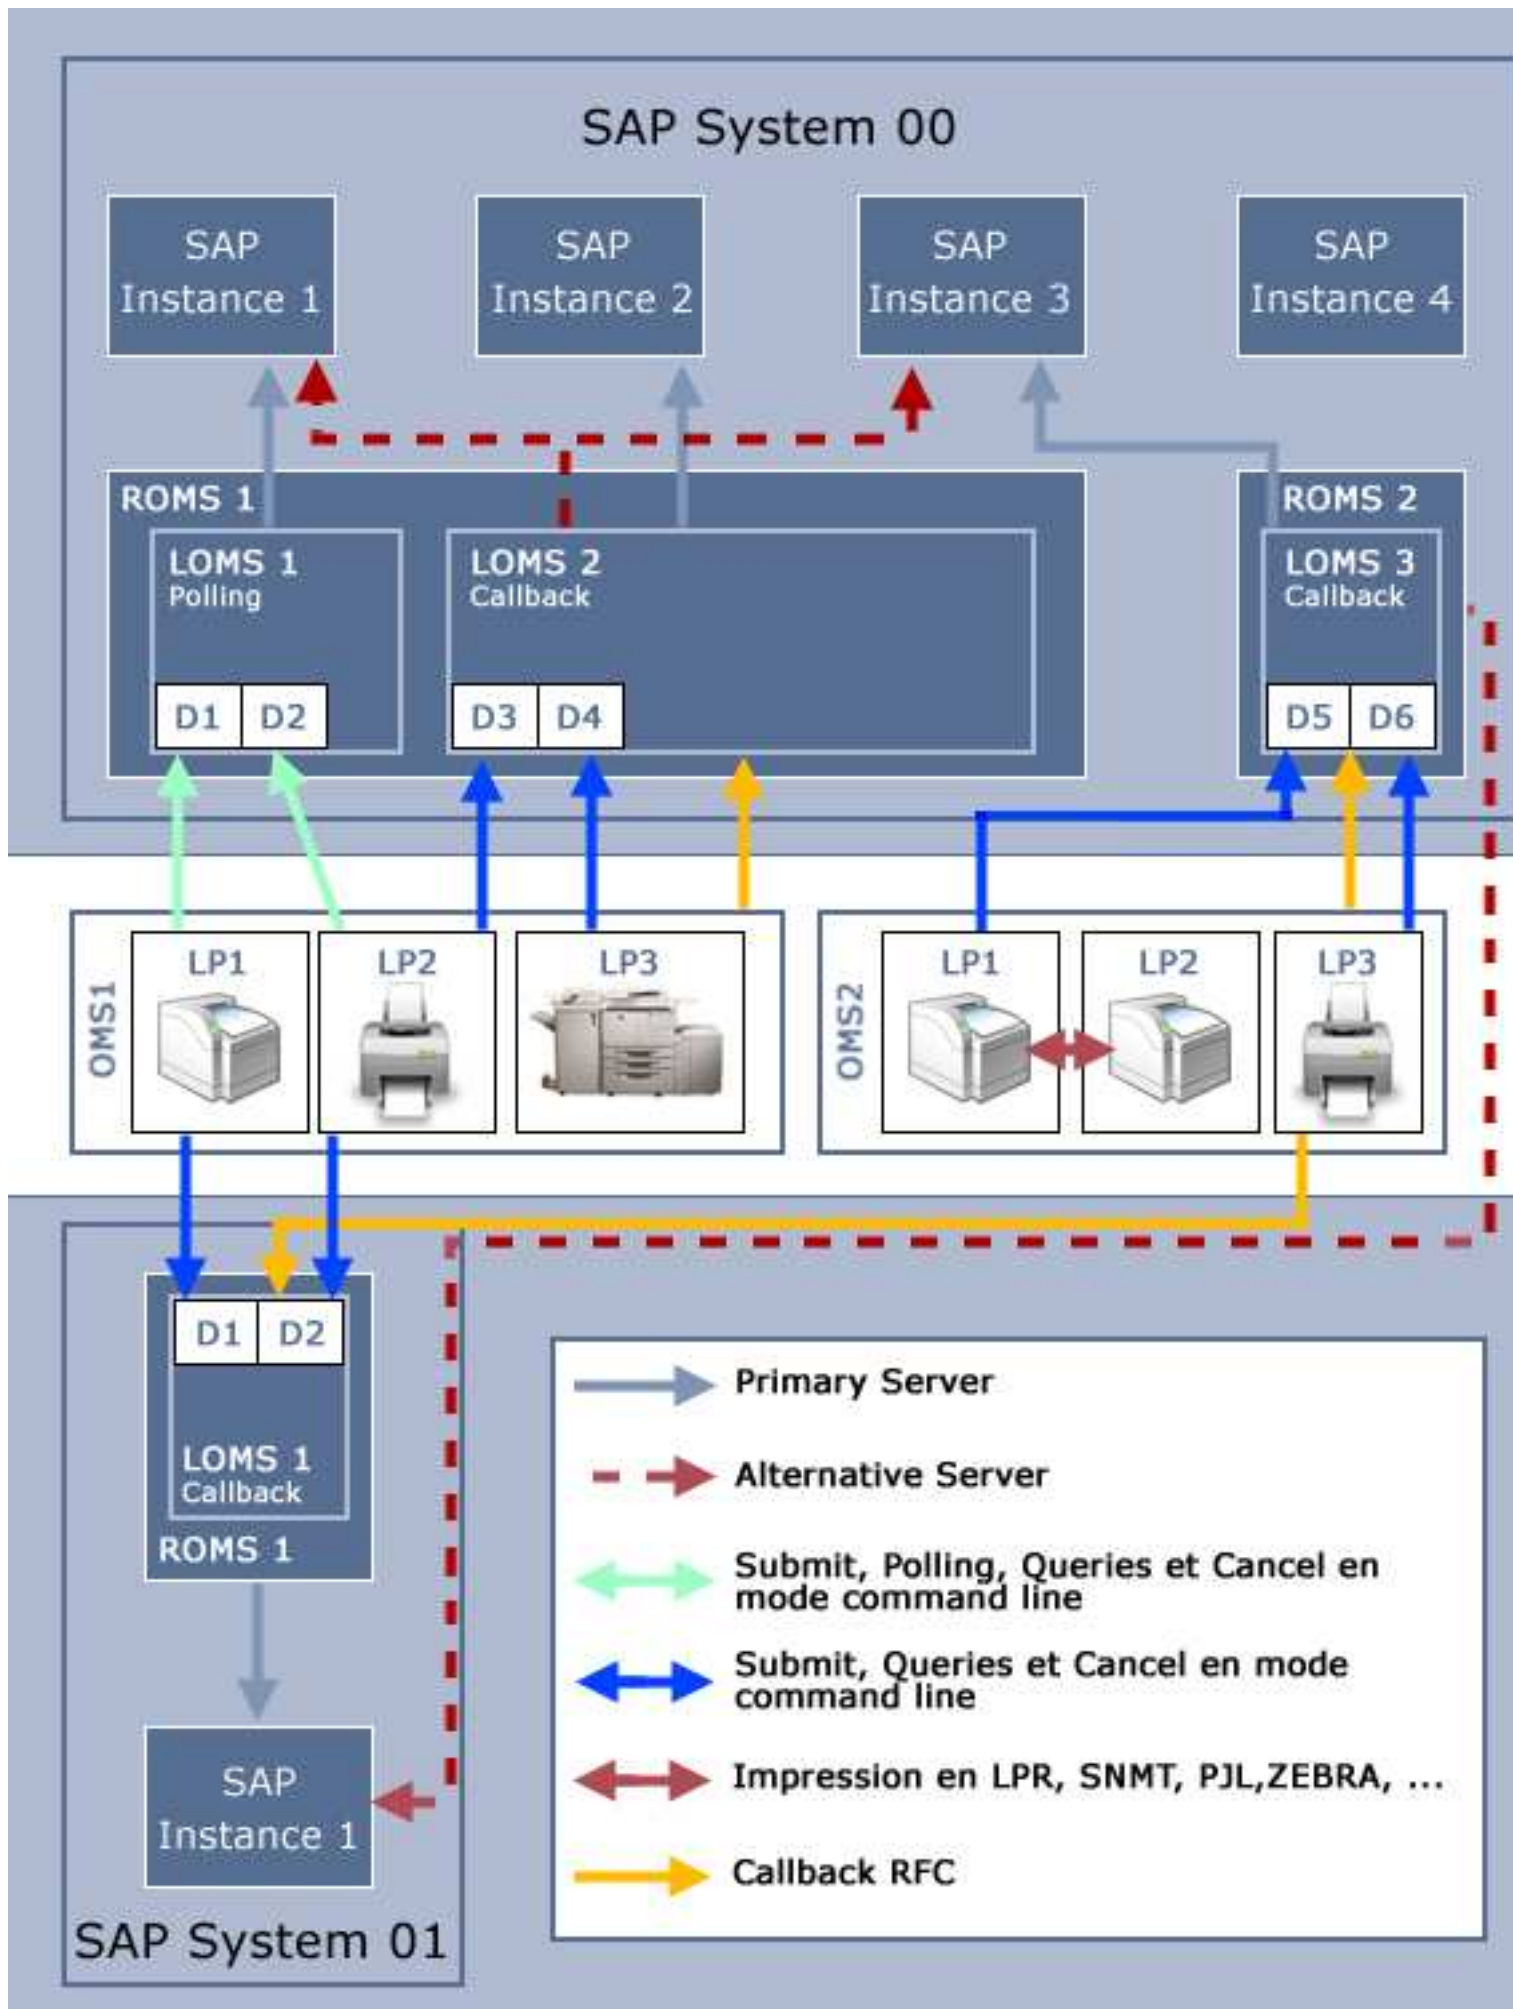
SAP System 00

SAP Instance 1

SAP Instance 2

SAP Instance 3

SAP Instance 4

ROMS 1

LOMS 1
Polling

D1 D2

LOMS 2
Callback

D3 D4

ROMS 2

LOMS 3
Callback

D5 D6

OMS1

LP1

LP2

LP3

OMS2

LP1

LP2

LP3

D1 D2

LOMS 1
Callback

ROMS 1

SAP Instance 1

SAP System 01

Primary Server

Alternative Server

Submit, Polling, Queries et Cancel en mode command line

Submit, Queries et Cancel en mode command line

Impression en LPR, SNMT, PJL,ZEBRA, ...

Callback RFC